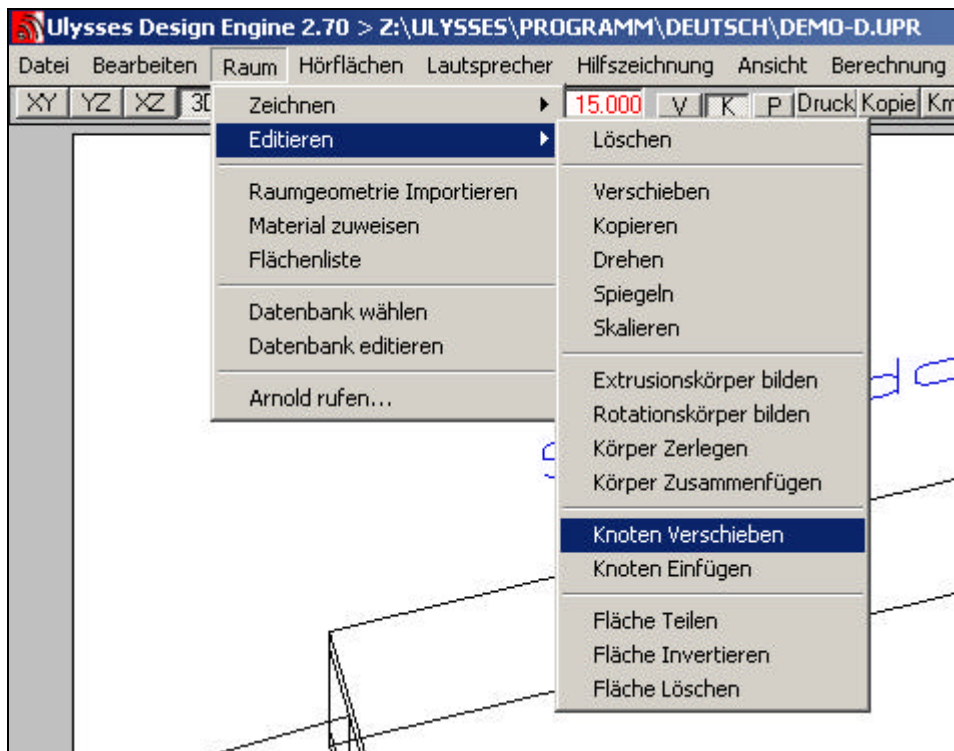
Ulysses Design Engine 2.70 > Z:\ULYSSES\PROGRAMM\DEUTSCH\DEMO-D.UPR

Datei Bearbeiten Raum Hörflächen Lautsprecher Hilfszeichnung Ansicht Berechnung

XY YZ XZ 3D 15.000 V K P Druck Kopie Km

Zeichnen
Editieren
Raumgeometrie Importieren
Material zuweisen
Flächenliste
Datenbank wählen
Datenbank editieren
Arnold rufen...

Löschen
Verschieben
Kopieren
Drehen
Spiegeln
Skalieren
Extrusionskörper bilden
Rotationskörper bilden
Körper Zerlegen
Körper Zusammenfügen
Knoten Verschieben
Knoten Einfügen
Fläche Teilen
Fläche Invertieren
Fläche Löschen